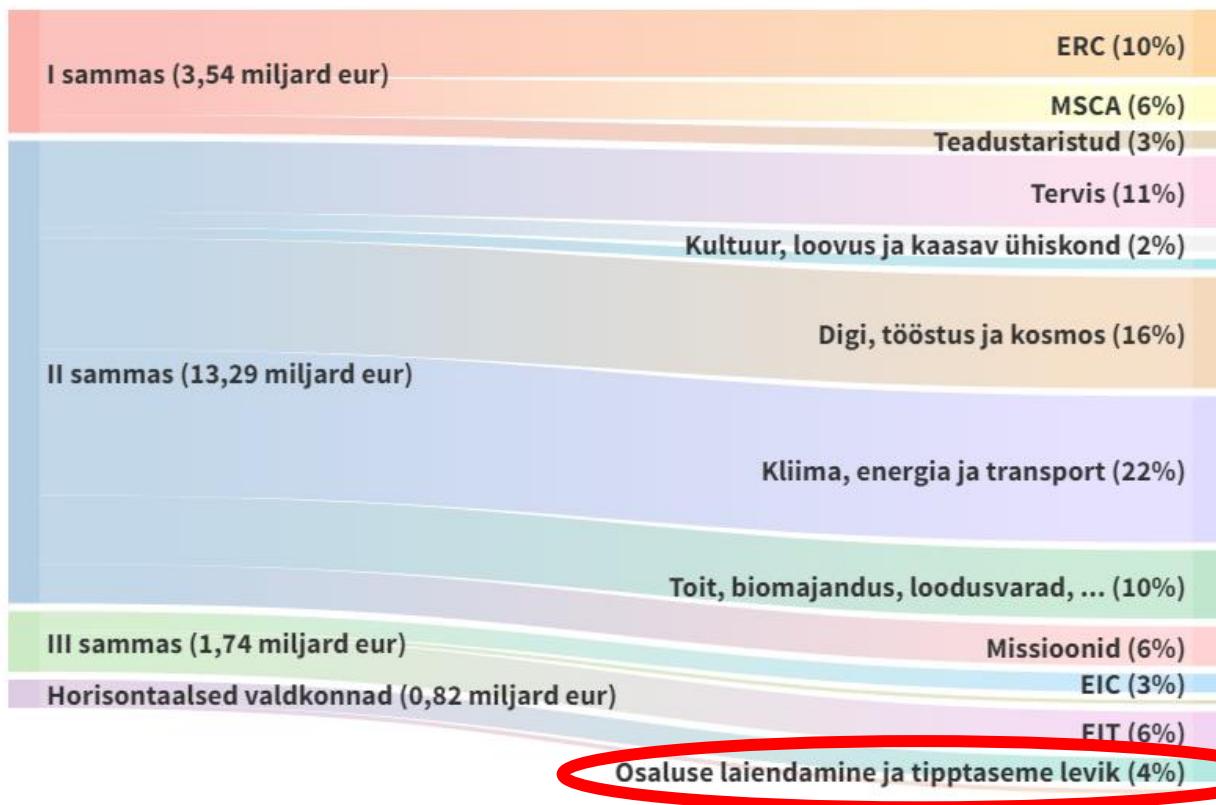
I sammas (3,54 miljard eur)

II sammas (13,29 miljard eur)

III sammas (1,74 miljard eur)

Horisontaalsed valdkonnad (0,82 miljard eur)

ERC (10%)

MSCA (6%)

Teadustaristud (3%)

Tervis (11%)

Kultuur, loovus ja kaasav ühiskond (2%)

Digi, tööstus ja kosmos (16%)

Kliima, energia ja transport (22%)

Toit, biomajandus, loodusvarad, ... (10%)

Missioonid (6%)

EIC (3%)

EIT (6%)

Osaluse laiendamine ja tipptaseme levik (4%)